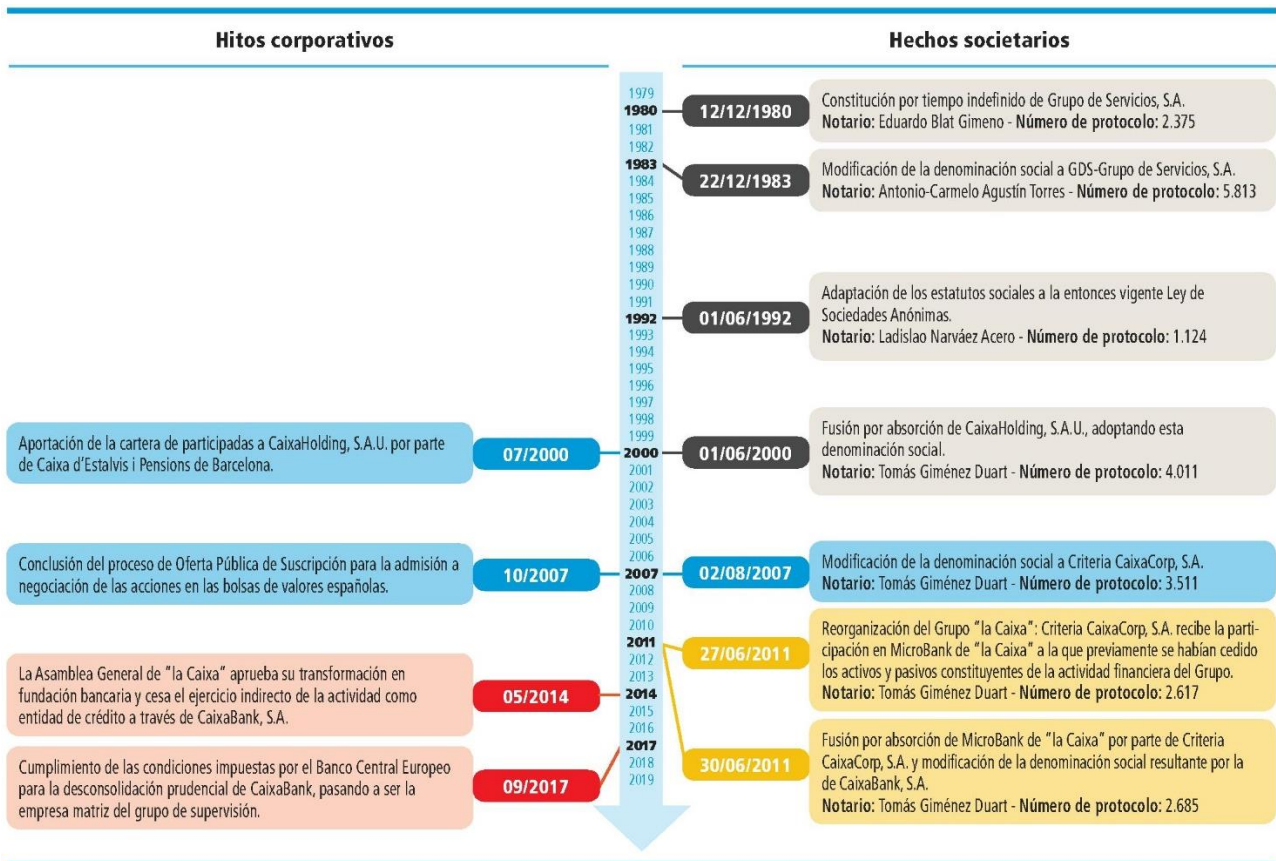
Hitos corporativos

Hechos societarios

1979
1980
1981
1982
1983
1984
1985
1986
1987
1988
1989
1990
1991
1992
1993
1994
1995
1996
1997
1998
1999
2000
2001
2002
2003
2004
2005
2006
2007
2008
2009
2010
2011
2012
2013
2014
2015
2016
2017
2018
2019

12/12/1980
Constitución por tiempo indefinido de Grupo de Servicios, S.A.
Notario: Eduardo Blat Gimeno - Número de protocolo: 2.375

22/12/1983
Modificación de la denominación social a GDS-Grupo de Servicios, S.A.
Notario: Antonio-Carmelo Agustín Torres - Número de protocolo: 5.813

01/06/1992
Adaptación de los estatutos sociales a la entonces vigente Ley de Sociedades Anónimas.
Notario: Ladislao Narváez Acero - Número de protocolo: 1.124

Aportación de la cartera de participadas a CaixaHolding, S.A.U. por parte de Caixa d'Estalvis i Pensions de Barcelona.
07/2000

01/06/2000
Fusión por absorción de CaixaHolding, S.A.U., adoptando esta denominación social.
Notario: Tomás Giménez Duart - Número de protocolo: 4.011

Conclusión del proceso de Oferta Pública de Suscripción para la admisión a negociación de las acciones en las bolsas de valores españolas.
10/2007

02/08/2007
Modificación de la denominación social a Criteria CaixaCorp, S.A.
Notario: Tomás Giménez Duart - Número de protocolo: 3.511

27/06/2011
Reorganización del Grupo "la Caixa": Criteria CaixaCorp, S.A. recibe la participación en MicroBank de "la Caixa" a la que previamente se habían cedido los activos y pasivos constituyentes de la actividad financiera del Grupo.
Notario: Tomás Giménez Duart - Número de protocolo: 2.617

La Asamblea General de "la Caixa" aprueba su transformación en fundación bancaria y cesa el ejercicio indirecto de la actividad como entidad de crédito a través de CaixaBank, S.A.
05/2014

Cumplimiento de las condiciones impuestas por el Banco Central Europeo para la desconsolidación prudencial de CaixaBank, pasando a ser la empresa matriz del grupo de supervisión.
09/2017

30/06/2011
Fusión por absorción de MicroBank de "la Caixa" por parte de Criteria CaixaCorp, S.A. y modificación de la denominación social resultante por la de CaixaBank, S.A.
Notario: Tomás Giménez Duart - Número de protocolo: 2.685